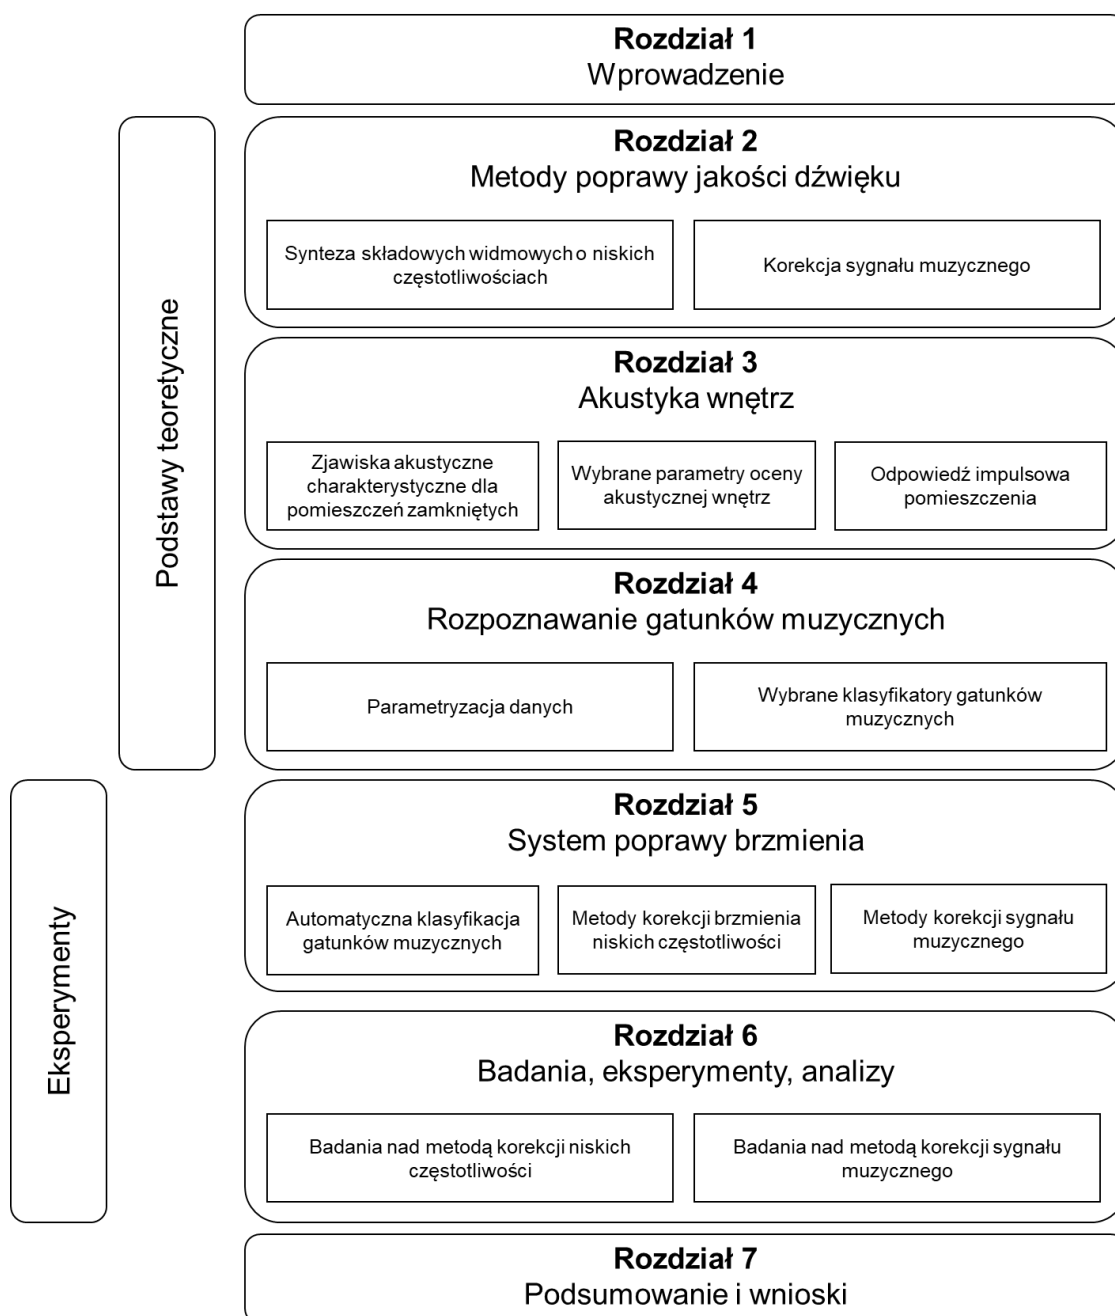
**Rozdział 1**
Wprowadzenie

Podstawy teoretyczne

**Rozdział 2**
Metody poprawy jakości dźwięku

Synteza składowych widmowych o niskich częstotliwościach

Korekcja sygnału muzycznego

**Rozdział 3**
Akustyka wnętrz

Zjawiska akustyczne charakterystyczne dla pomieszczeń zamkniętych

Wybrane parametry oceny akustycznej wnętrz

Odpowiedź impulsowa pomieszczenia

**Rozdział 4**
Rozpoznawanie gatunków muzycznych

Parametryzacja danych

Wybrane klasyfikatory gatunków muzycznych

Eksperymenty

**Rozdział 5**
System poprawy brzmienia

Automatyczna klasyfikacja gatunków muzycznych

Metody korekcji brzmienia niskich częstotliwości

Metody korekcji sygnału muzycznego

**Rozdział 6**
Badania, eksperymenty, analizy

Badania nad metodą korekcji niskich częstotliwości

Badania nad metodą korekcji sygnału muzycznego

**Rozdział 7**
Podsumowanie i wnioski